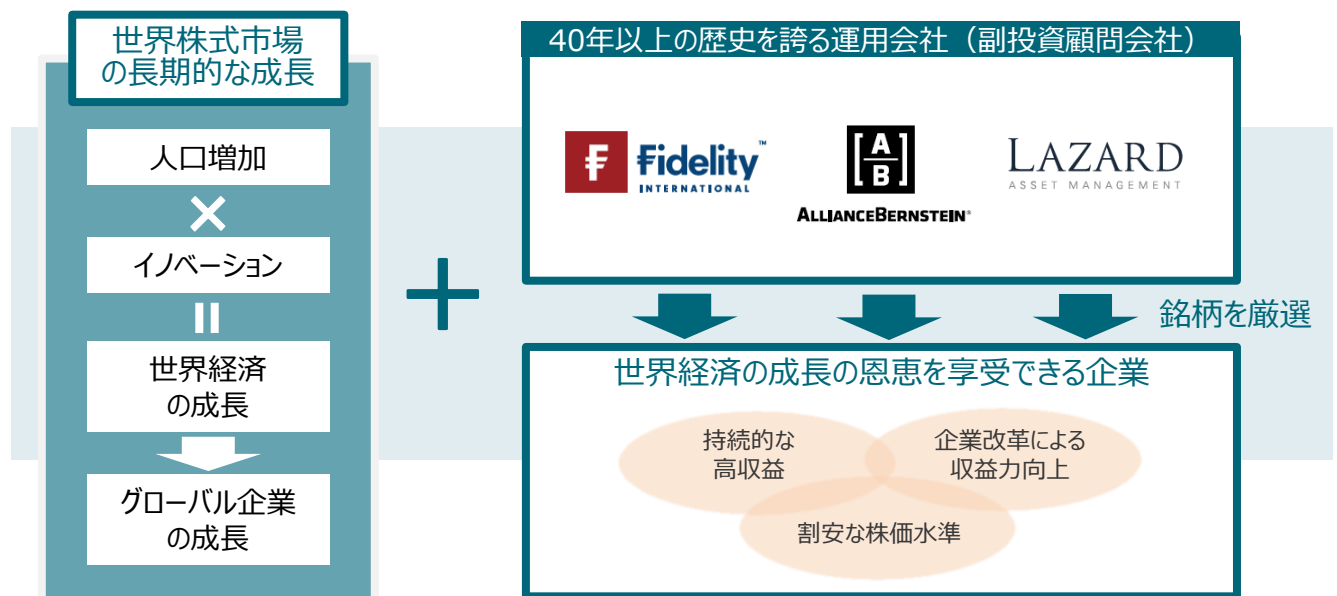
世界株式市場
の長期的な成長

人口増加

×

イノベーション

=

世界経済
の成長

グローバル企業
の成長

+

40年以上の歴史を誇る運用会社（副投資顧問会社）

Fidelity™
INTERNATIONAL

[A|B]
ALLIANCEBERNSTEIN®

LAZARD
ASSET MANAGEMENT

銘柄を厳選

世界経済の成長の恩恵を享受できる企業

持続的な
高収益

企業改革による
収益力向上

割安な株価水準